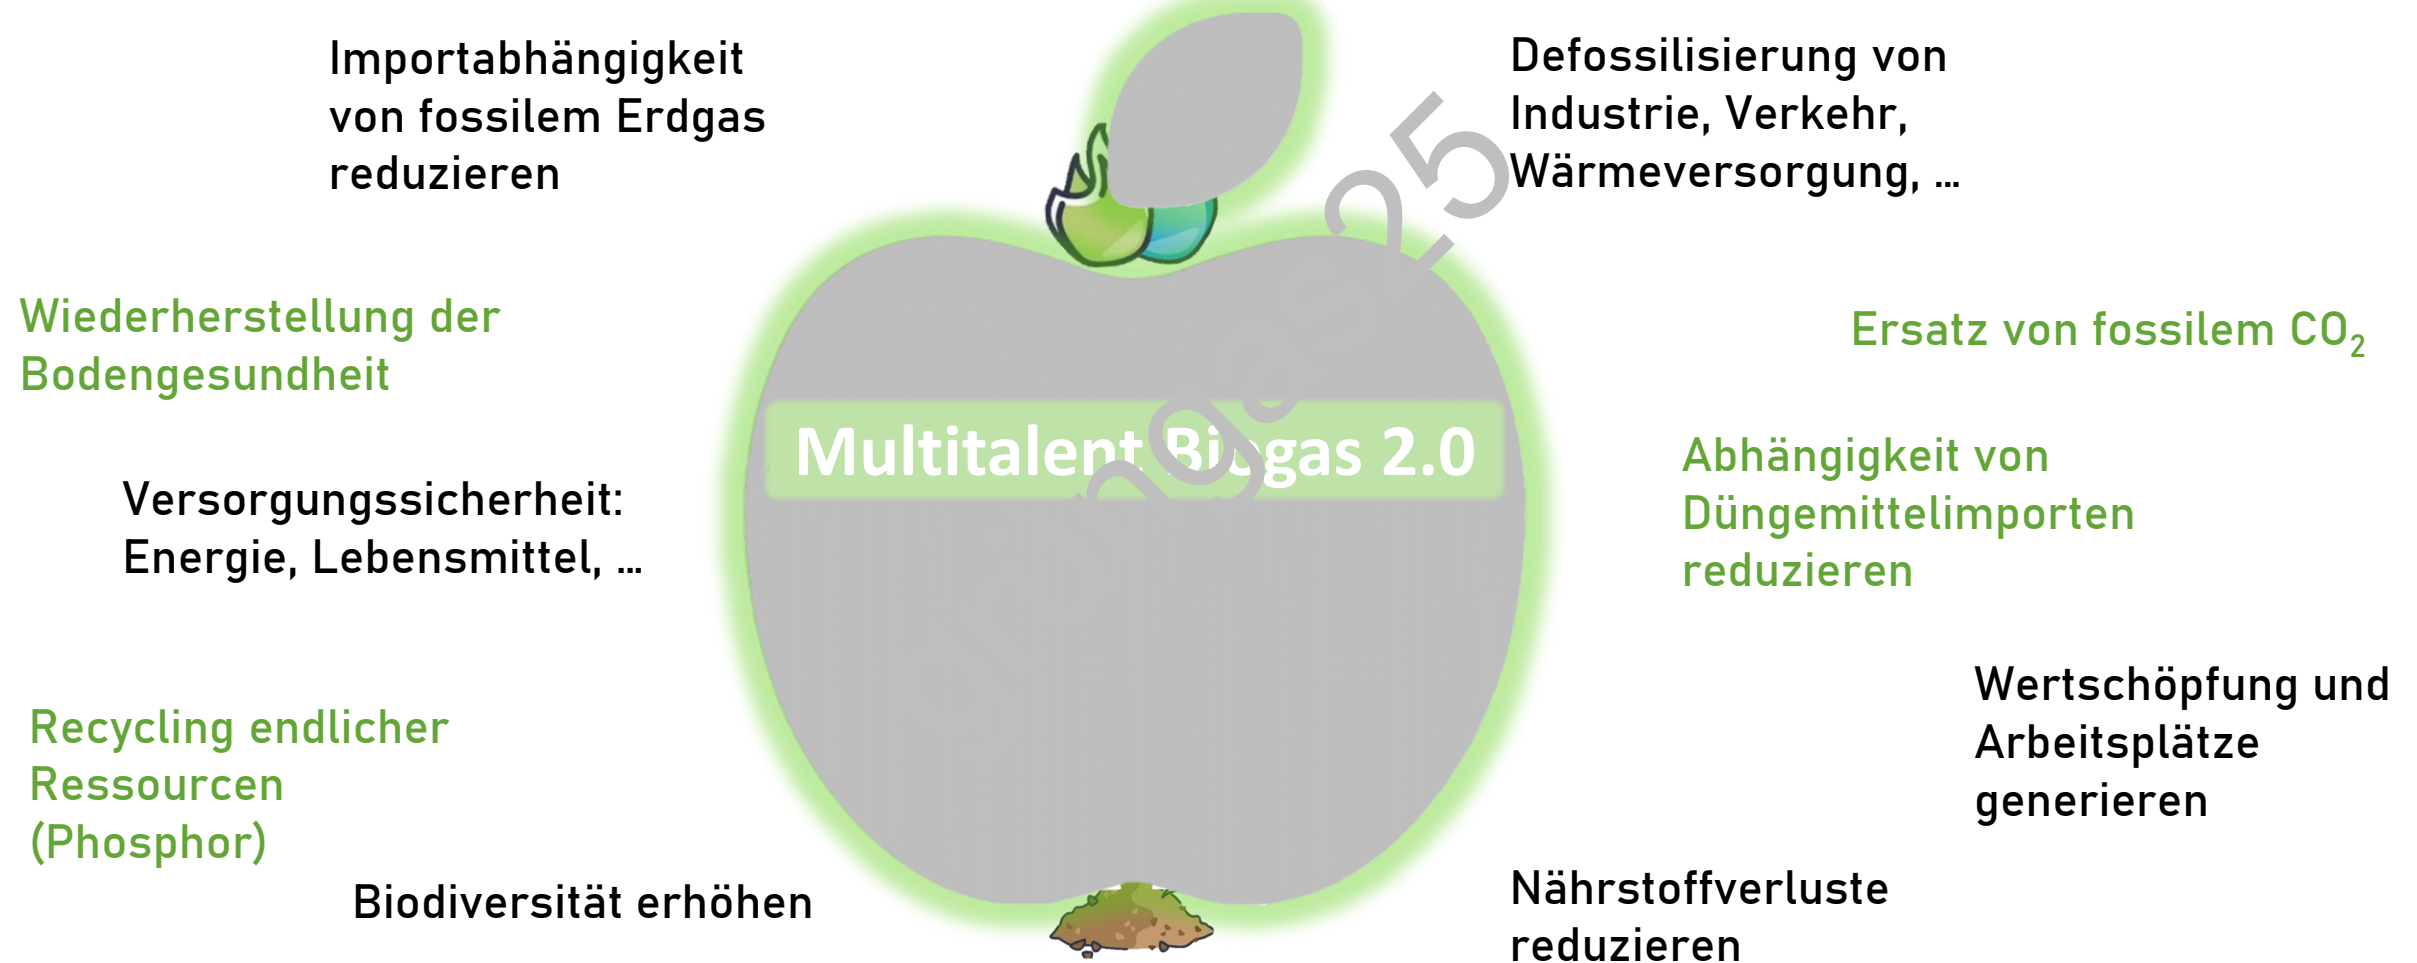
Importabhängigkeit von fossilem Erdgas reduzieren

Defossilisierung von Industrie, Verkehr, Wärmeversorgung, …

Wiederherstellung der Bodengesundheit

Ersatz von fossilem $CO_2$

Multitalent Biogas 2.0

Abhängigkeit von Düngemittelimporten reduzieren

Versorgungssicherheit: Energie, Lebensmittel, …

Wertschöpfung und Arbeitsplätze generieren

Recycling endlicher Ressourcen (Phosphor)

Biodiversität erhöhen

Nährstoffverluste reduzieren

Grünhaus 25